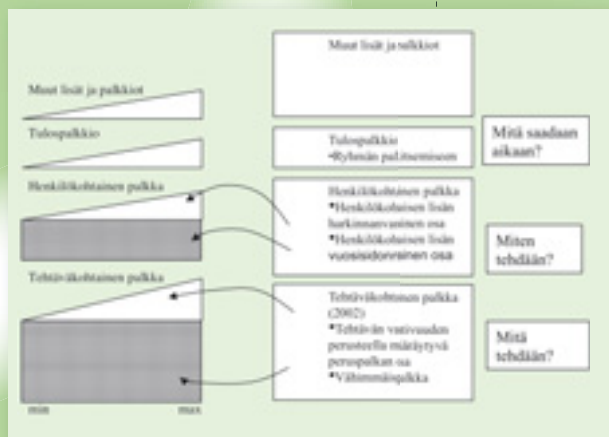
Muut lisät ja palkkiot

Tulospalkkio

Henkilökohtainen palkka

Tehtäväkohtainen palkka

min

max

Muut lisät ja palkkiot

Tulospalkkio
•Ryhmän palkitsemiseen

Henkilökohtainen palkka
•Henkilökohtaisen lisän harkinnanvarainen osa
•Henkilökohtaisen lisän vuosisidonnainen osa

Tehtäväkohtainen palkka (2002)
•Tehtävän vaativuuden perusteella määräytyvä peruspalkan osa
•Vähimmäispalkka

Mitä saadaan aikaan?

Miten tehdään?

Mitä tehdään?